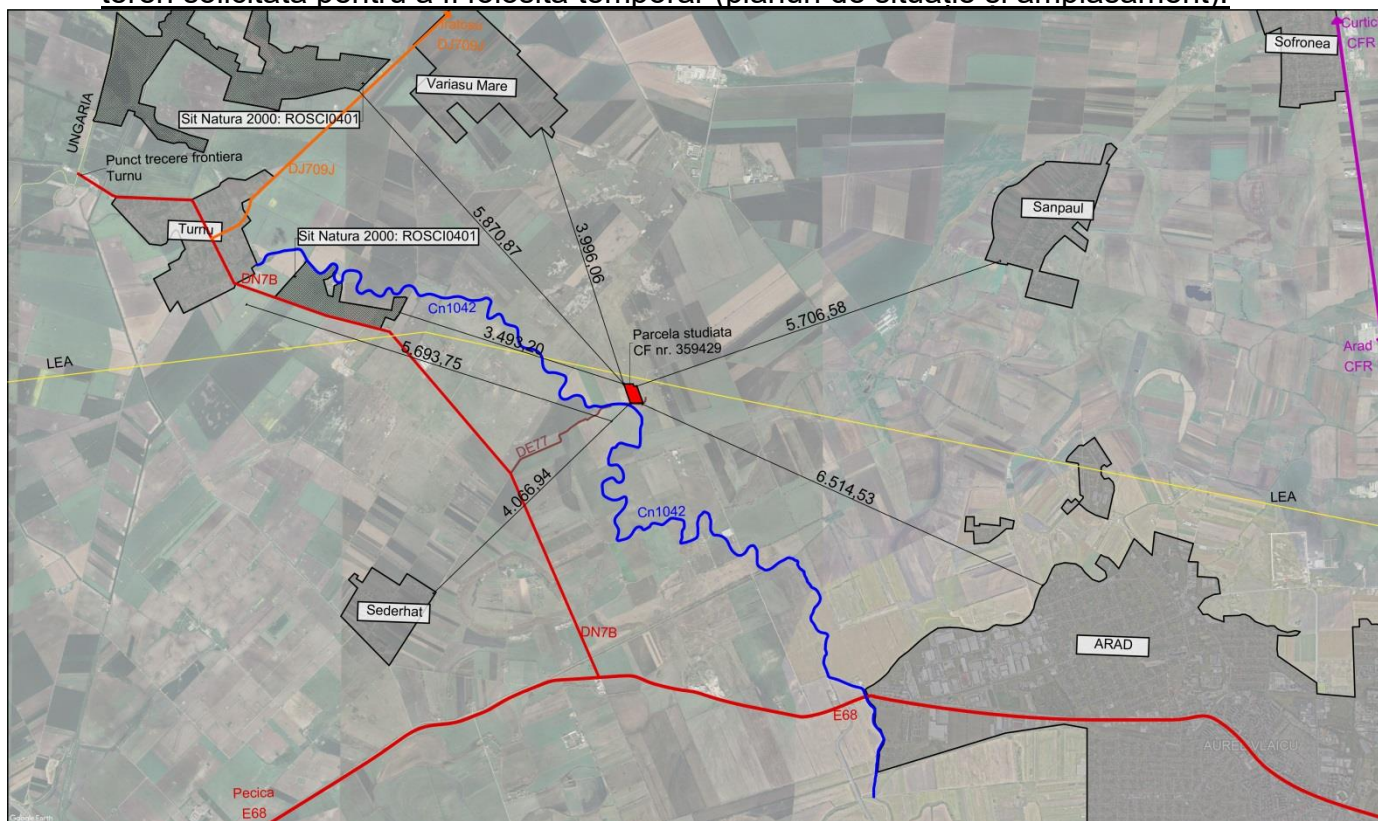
teren solicitată pentru a fi folosită temporar (planul de situație cu amplasament).

Variasu Mare
DJ709J
Sit Natura 2000: ROSCI0401
UNGARIA
Punct trecere frontiera Turnu
DJ709J
Turnu
Sit Natura 2000: ROSCI0401
DN7B
Cn1042
5.870,87
3.996,06
Sofronea
Curtici CFR
Sanpaul
5.706,58
Parcela studiata CF nr. 359429
3.493,20
5.693,75
LEA
Arad CFR
DE77
4.066,94
6.514,53
Cn1042
LEA
Sederhat
DN7B
ARAD
E68
AUREL VLAICU
Pecica E68